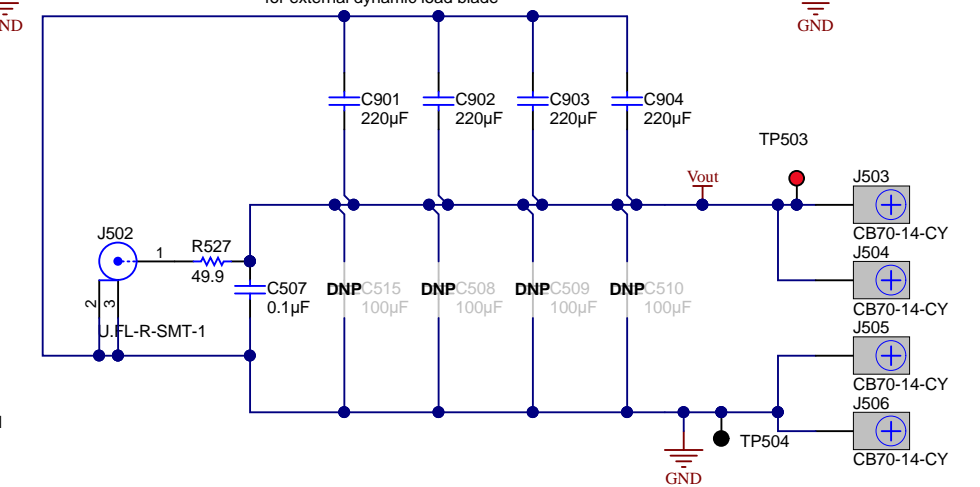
GND

for external dynamic load blade

GND

C901
220µF

C902
220µF

C903
220µF

C904
220µF

TP503

Vout

J503

CB70-14-CY

J502

1

R527

49.9

C507
0.1µF

DNP C515
100µF

DNP C508
100µF

DNP C509
100µF

DNP C510
100µF

J504

CB70-14-CY

2

3

U.FL-R-SMT-1

J505

CB70-14-CY

J506

TP504

CB70-14-CY

GND